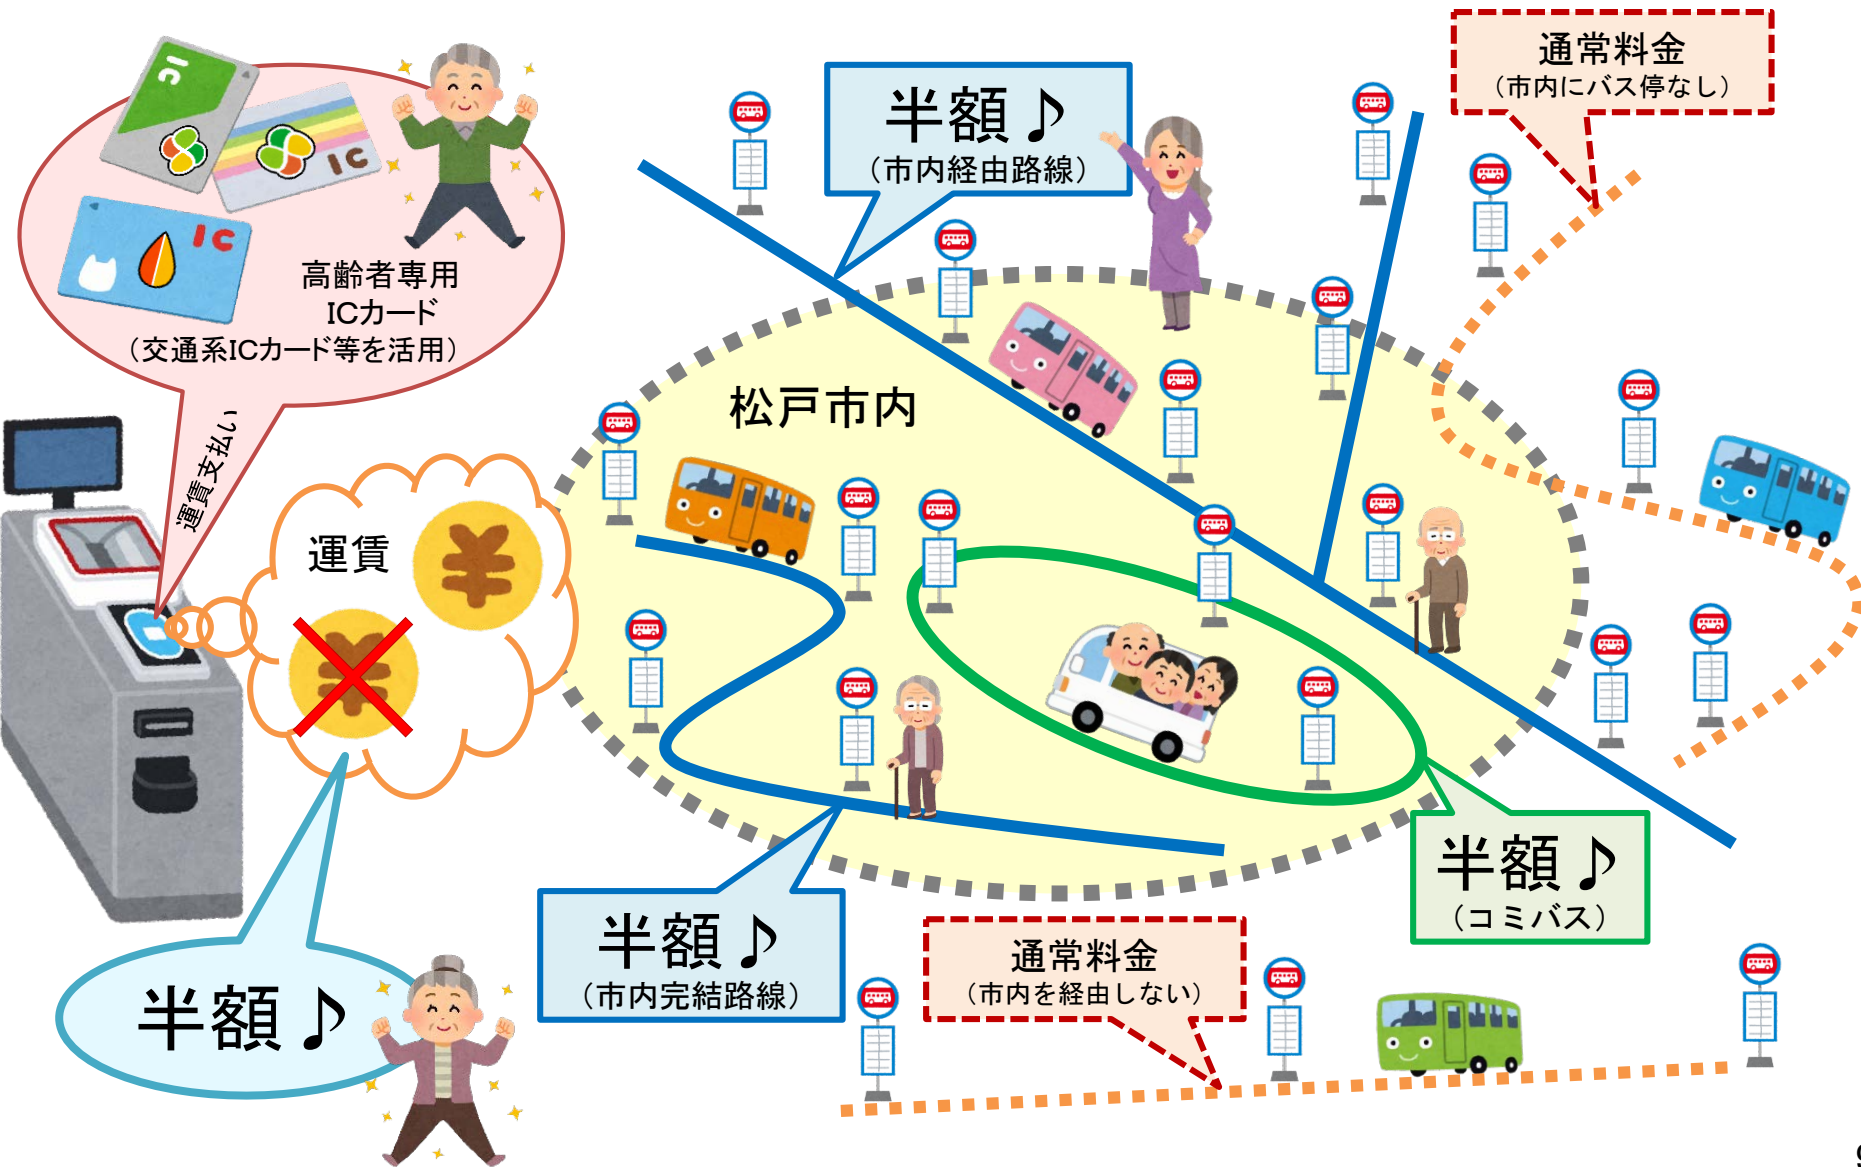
高齢者専用
ICカード
（交通系ICカード等を活用）

運賃支払い

運賃

半額♪

半額♪
（市内経由路線）

通常料金
（市内にバス停なし）

松戸市内

半額♪
（市内完結路線）

通常料金
（市内を経由しない）

半額♪
（コミバス）

IC
IC
IC